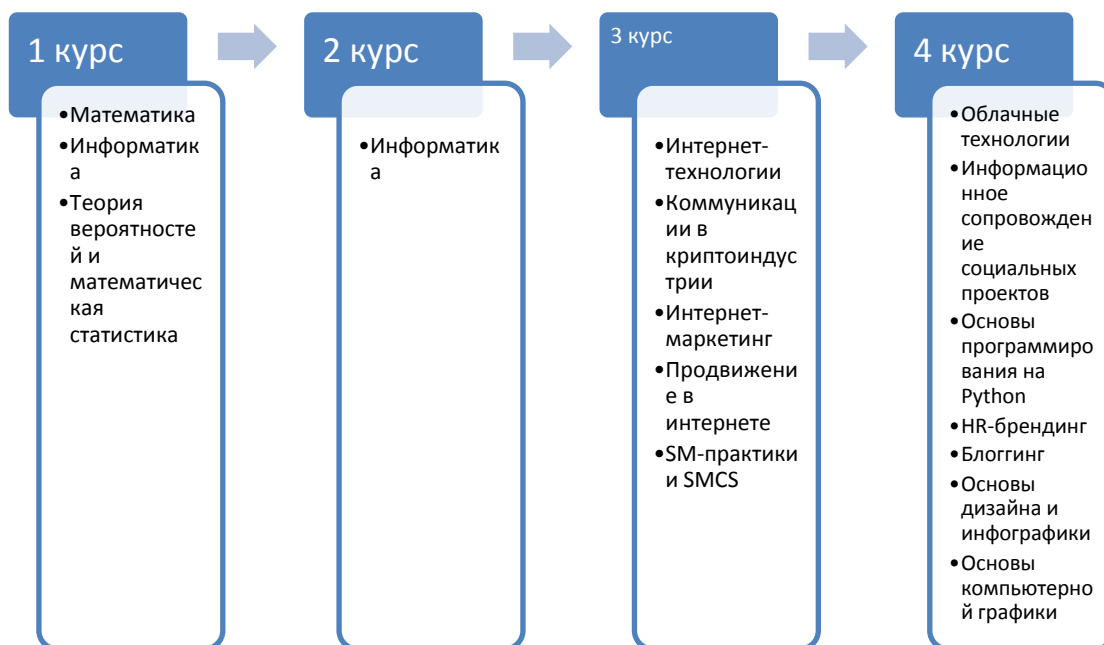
1 курс

•Математика
•Информатика
•Теория вероятностей и математическая статистика

2 курс

•Информатика

3 курс

•Интернет-технологии
•Коммуникации в криптоиндустрии
•Интернет-маркетинг
•Продвижение в интернете
•SM-практики и SMCS

4 курс

•Облачные технологии
•Информационное сопровождение социальных проектов
•Основы программирования на Python
•HR-брендинг
•Блоггинг
•Основы дизайна и инфографики
•Основы компьютерной графики